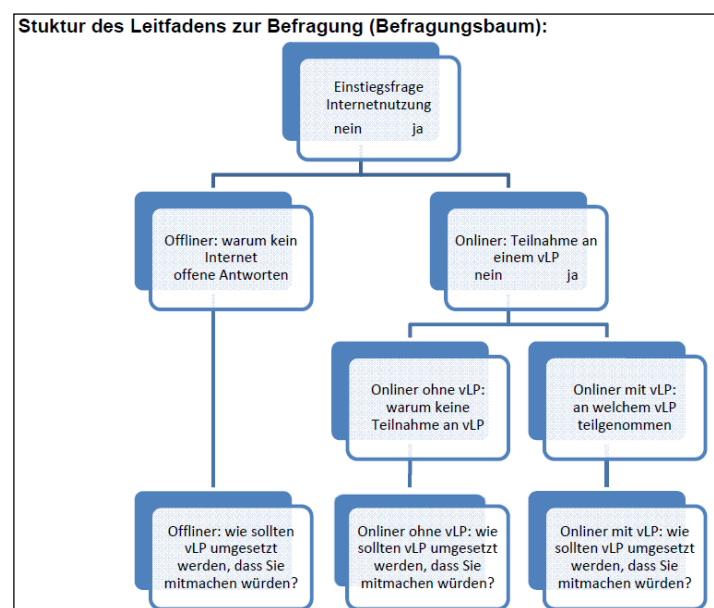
Stuktur des Leitfadens zur Befragung (Befragungsbaum):

Einstiegsfrage Internetnutzung
nein ja

Offliner: warum kein Internet
offene Antworten

Onliner: Teilnahme an einem vLP
nein ja

Onliner ohne vLP: warum keine Teilnahme an vLP

Onliner mit vLP: an welchem vLP teilgenommen

Offliner: wie sollten vLP umgesetzt werden, dass Sie mitmachen würden?

Onliner ohne vLP: wie sollten vLP umgesetzt werden, dass Sie mitmachen würden?

Onliner mit vLP: wie sollten vLP umgesetzt werden, dass Sie mitmachen würden?